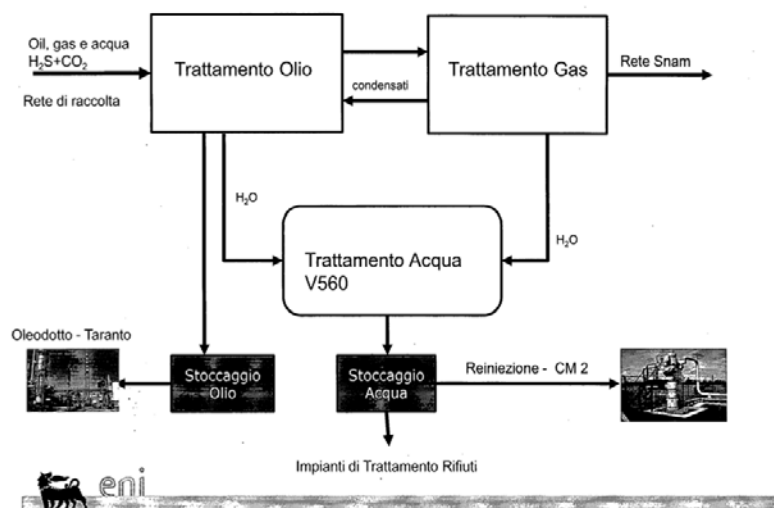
Oil, gas e acqua
$H_2S+CO_2$

Rete di raccolta

Trattamento Olio

condensati

Trattamento Gas

Rete Snam

$H_2O$

Trattamento Acqua
V560

$H_2O$

Oleodotto - Taranto

Stoccaggio Olio

Stoccaggio Acqua

Reiniezione - CM 2

Impianti di Trattamento Rifiuti

eni